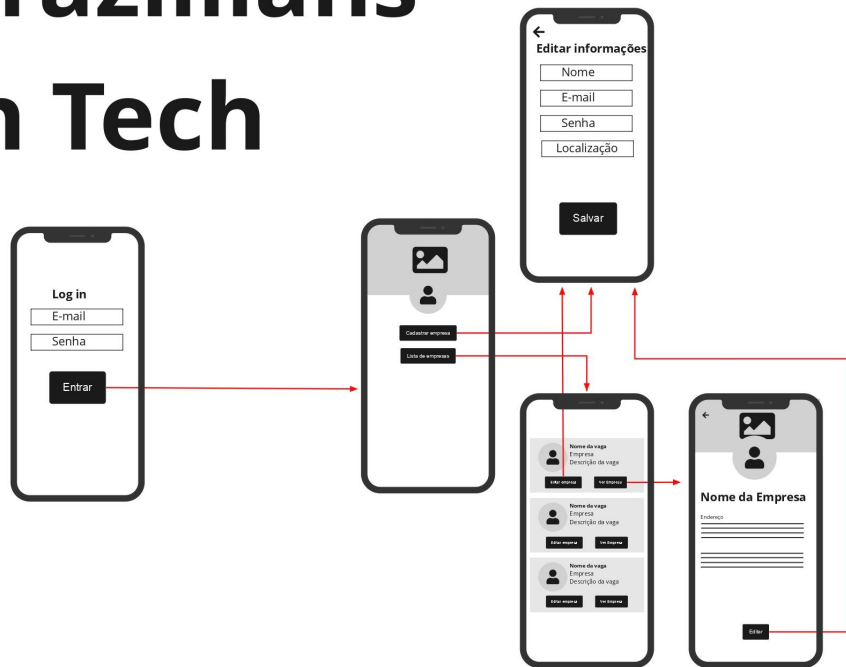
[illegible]
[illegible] Tech

Log in
E-mail
Senha
Entrar

Cadastrar empresa
Lista de empresas

←
Editar informações
Nome
E-mail
Senha
Localização
Salvar

Nome da vaga
Empresa
Descrição da vaga
Editar empresa
Ver Empresa

Nome da vaga
Empresa
Descrição da vaga
Editar empresa
Ver Empresa

Nome da vaga
Empresa
Descrição da vaga
Editar empresa
Ver Empresa

←
Nome da Empresa
Endereço
Editar